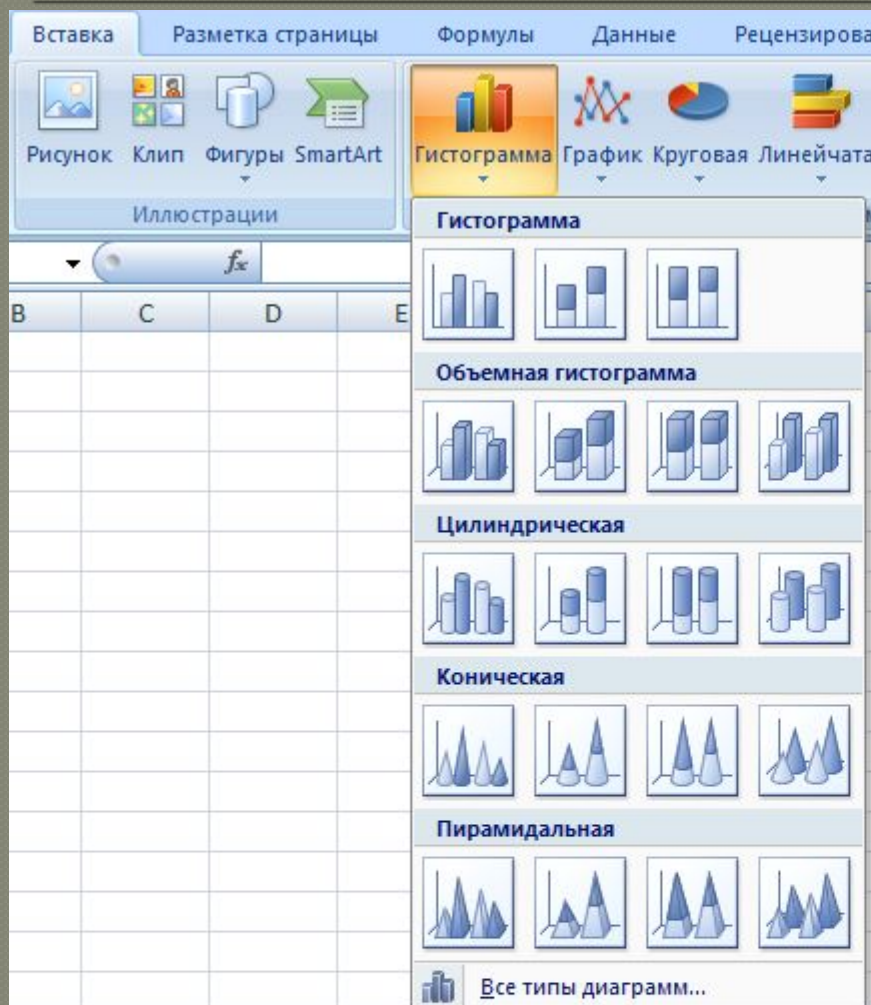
Вставка Разметка страницы Формулы Данные Рецензирова

Рисунок Клип Фигуры SmartArt Гистограмма График Круговая Линейчата

Иллюстрации

$f_x$

B C D E

Гистограмма

Объемная гистограмма

Цилиндрическая

Коническая

Пирамидальная

Все типы диаграмм...